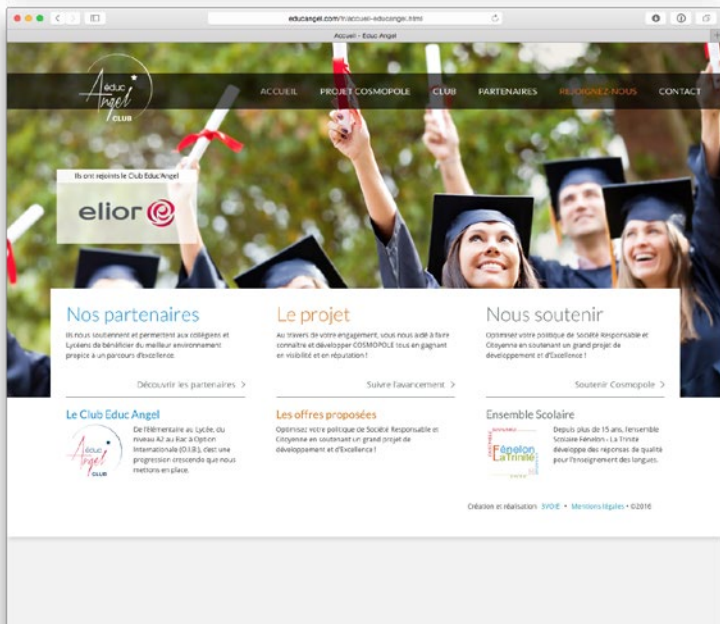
educangel.com/fr/accueil-educangel.html

Accueil - Educ Angel

Educ Angel CLUB

ACCUEIL PROJET COSMOPOLE CLUB PARTENAIRES REJOIGNEZ-NOUS CONTACT

Ils ont rejoints le Club Educ'Angel

elior

Nos partenaires

Ils nous soutiennent et permettent aux collégiens et Lycéens de bénéficier du meilleur environnement propice à un parcours d'excellence.

Découvrir les partenaires >

Le projet

Au travers de votre engagement, vous nous aidé à faire connaître et développer COSMOPOLE tous en gagnant en visibilité et en réputation !

Suivre l'avancement >

Nous soutenir

Optimiser votre politique de Société Responsable et Citoyenne en soutenant un grand projet de développement et d'Excellence !

Soutenir Cosmopole >

Le Club Educ Angel

Educ Angel CLUB

De l'Elémentaire au Lycée, du niveau A2 au Bac à Option Internationale (O.I.B.), c'est une progression crescendo que nous mettons en place.

Les offres proposées

Optimisez votre politique de Société Responsable et Citoyenne en soutenant un grand projet de développement et d'Excellence !

Ensemble Scolaire

Fénelon La Trinité

Depuis plus de 15 ans, l'ensemble Scolaire Fénelon - La Trinité développe des reponses de qualité pour l'enseignement des langues.

Création et réalisation SYOIE • Mentions légales • ©2016